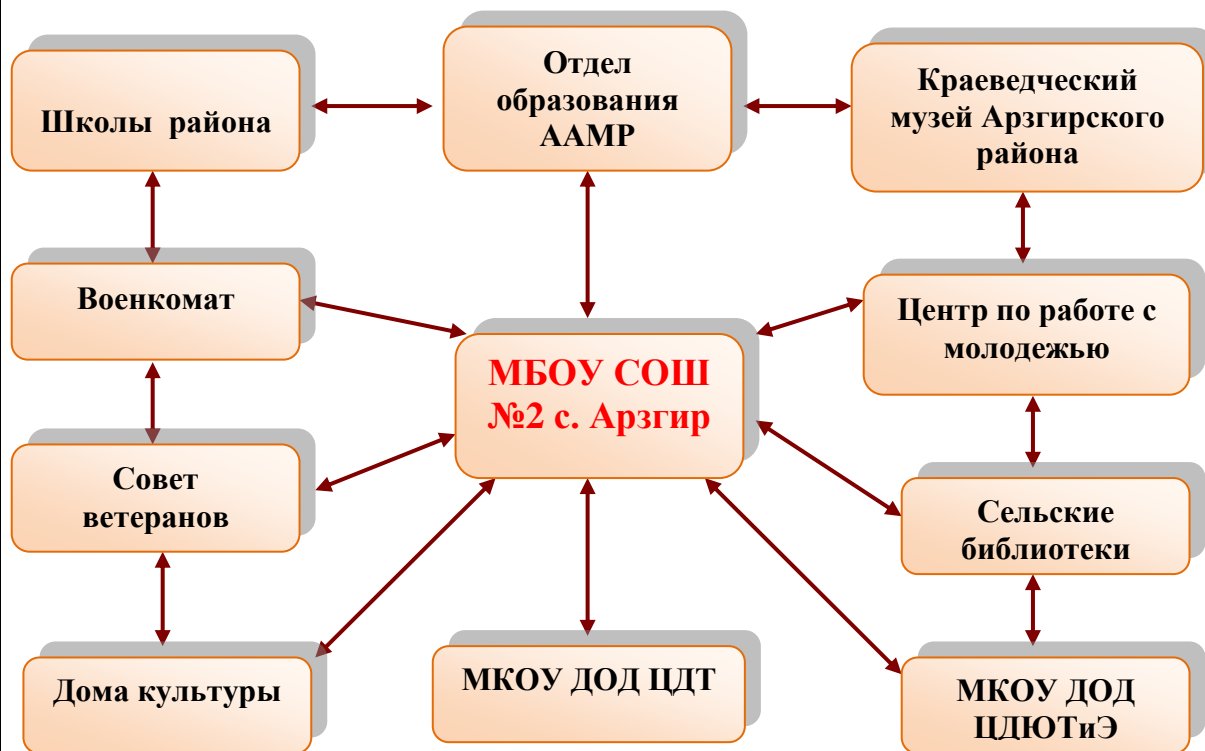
Школы района

Отдел образования ААМР

Краеведческий музей Арзгирского района

Военкомат

МБОУ СОШ №2 с. Арзгир

Центр по работе с молодежью

Совет ветеранов

Сельские библиотеки

Дома культуры

МКОУ ДОД ЦДТ

МКОУ ДОД ЦДЮТиЭ